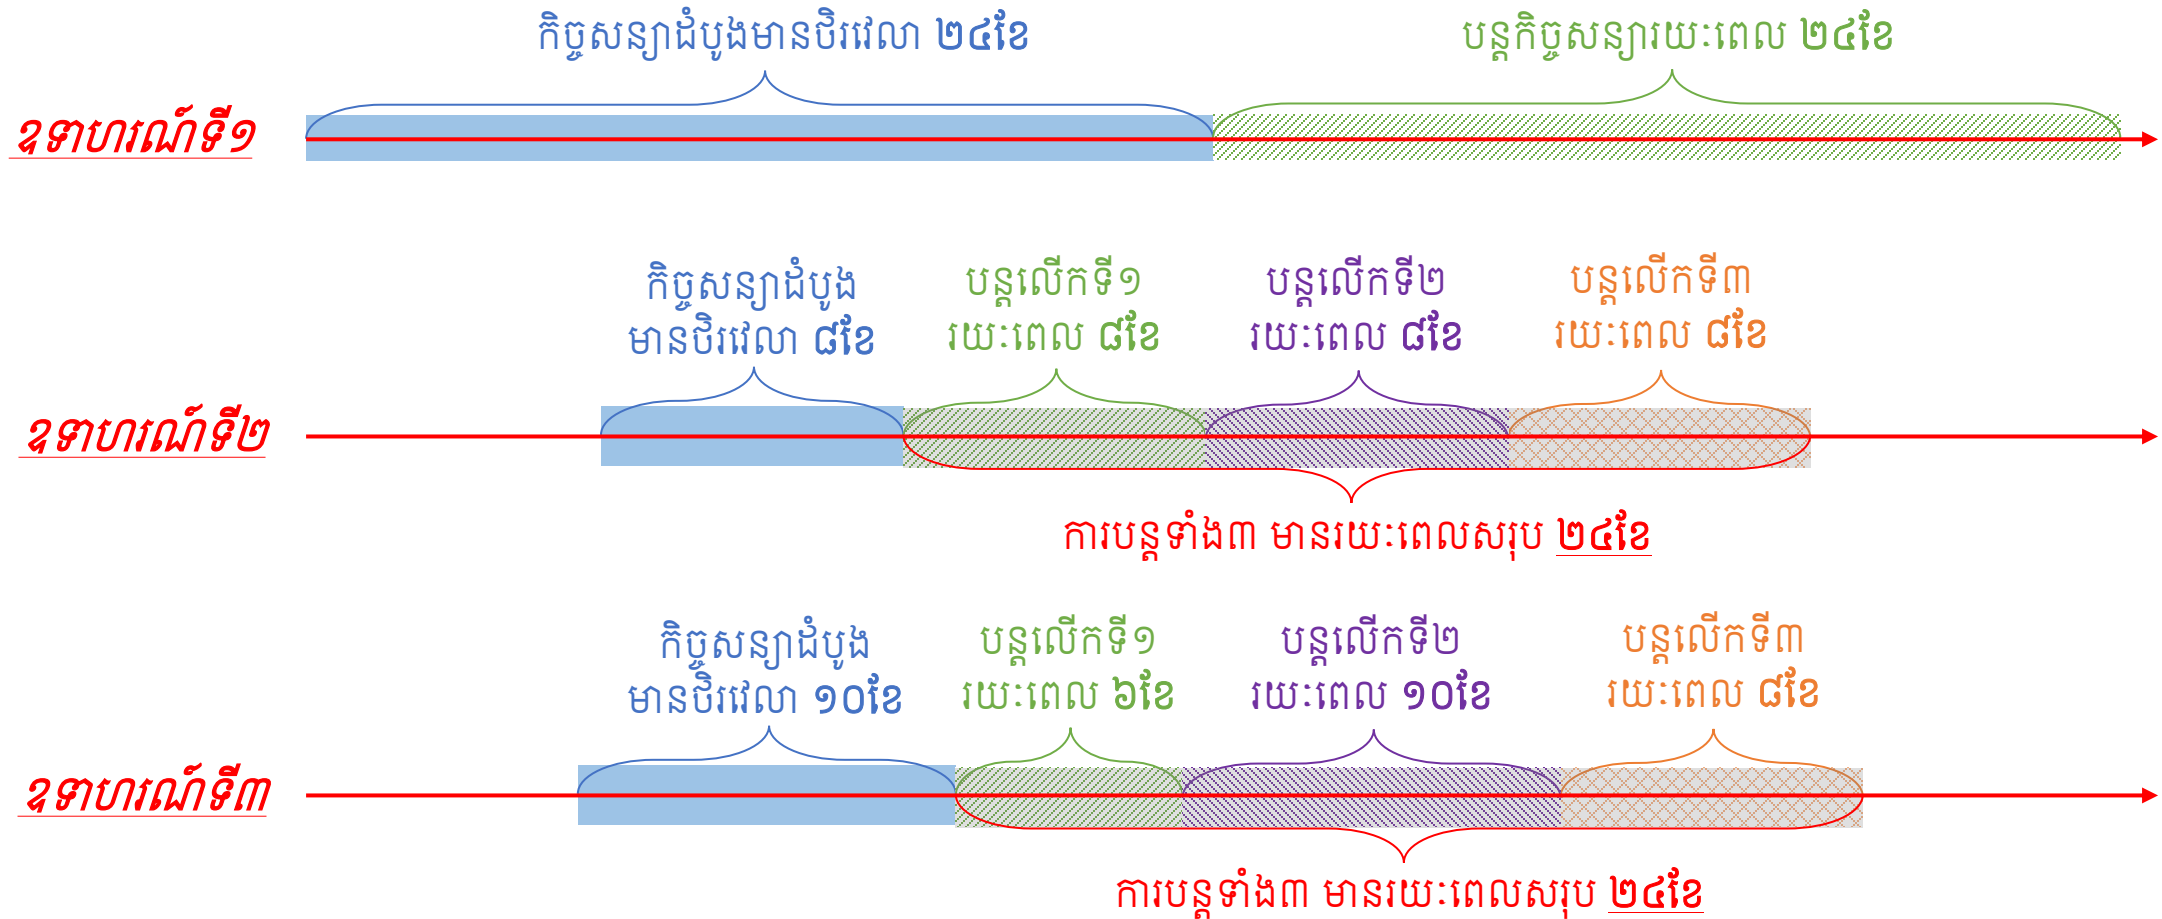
កិច្ចសន្យាដំបូងមានថិរវេលា ២៤ខែ

បន្តកិច្ចសន្យារយៈពេល ២៤ខែ

ឧទាហរណ៍ទី១

កិច្ចសន្យាដំបូង មានថិរវេលា ៨ខែ

បន្តលើកទី១ រយៈពេល ៨ខែ

បន្តលើកទី២ រយៈពេល ៨ខែ

បន្តលើកទី៣ រយៈពេល ៨ខែ

ឧទាហរណ៍ទី២

ការបន្តទាំង៣ មានរយៈពេលសរុប ២៤ខែ

កិច្ចសន្យាដំបូង មានថិរវេលា ១០ខែ

បន្តលើកទី១ រយៈពេល ៦ខែ

បន្តលើកទី២ រយៈពេល ១០ខែ

បន្តលើកទី៣ រយៈពេល ៨ខែ

ឧទាហរណ៍ទី៣

ការបន្តទាំង៣ មានរយៈពេលសរុប ២៤ខែ